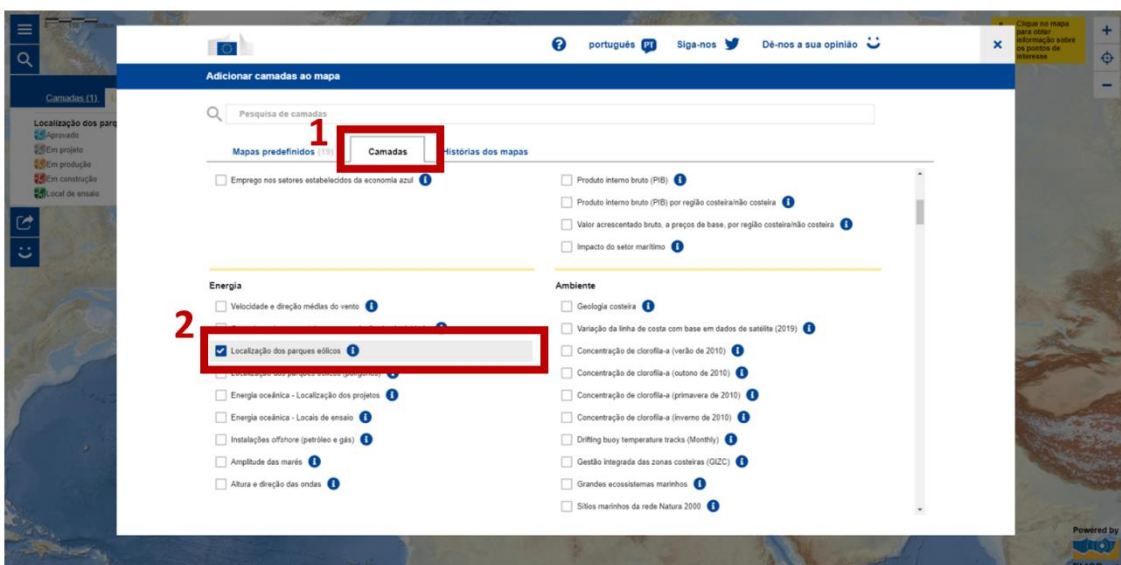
Camadas (1)

Localização dos parq
Aprovado
Em projeto
Em produção
Em construção
Local de ensaio

Clique no mapa para obter informação sobre os pontos de interesse

português PT Siga-nos Dê-nos a sua opinião

Adicionar camadas ao mapa

Pesquisa de camadas

1

Mapas predefinidos (19) Camadas Histórias dos mapas

Emprego nos setores estabelecidos da economia azul

Produto interno bruto (PIB)
Produto interno bruto (PIB) por região costeira/não costeira
Valor acrescentado bruto, a preços de base, por região costeira/não costeira
Impacto do setor marítimo

Energia
Velocidade e direção médias do vento
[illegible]
2
Localização dos parques eólicos
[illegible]
Energia oceânica - Localização dos projetos
Energia oceânica - Locais de ensaio
Instalações offshore (petróleo e gás)
Amplitude das marés
Altura e direção das ondas

Ambiente
Geologia costeira
Variação da linha de costa com base em dados de satélite (2019)
Concentração de clorofila-a (verão de 2010)
Concentração de clorofila-a (outono de 2010)
Concentração de clorofila-a (primavera de 2010)
Concentração de clorofila-a (inverno de 2010)
Drifting buoy temperature tracks (Monthly)
Gestão integrada das zonas costeiras (GIZC)
Grandes ecossistemas marinhos
Sítios marinhos da rede Natura 2000

Powered by